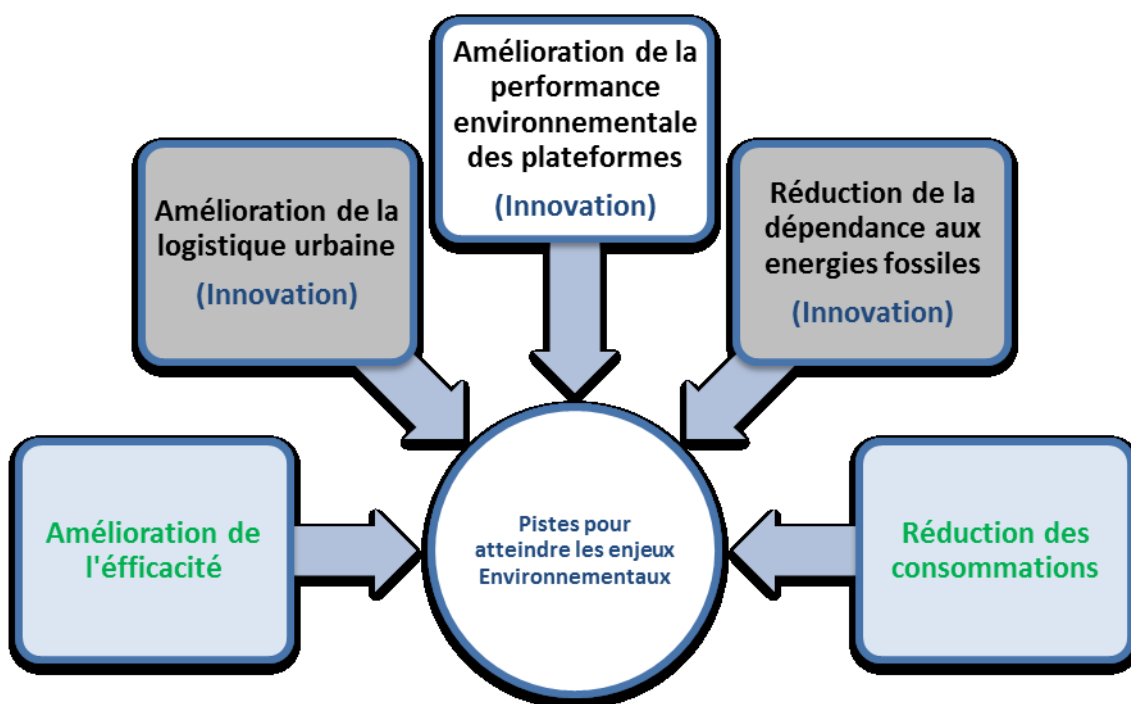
Amélioration de la performance environnementale des plateformes

(Innovation)

Amélioration de la logistique urbaine

(Innovation)

Réduction de la dépendance aux energies fossiles

(Innovation)

Amélioration de l'éfficacité

Pistes pour atteindre les enjeux Environnementaux

Réduction des consommations